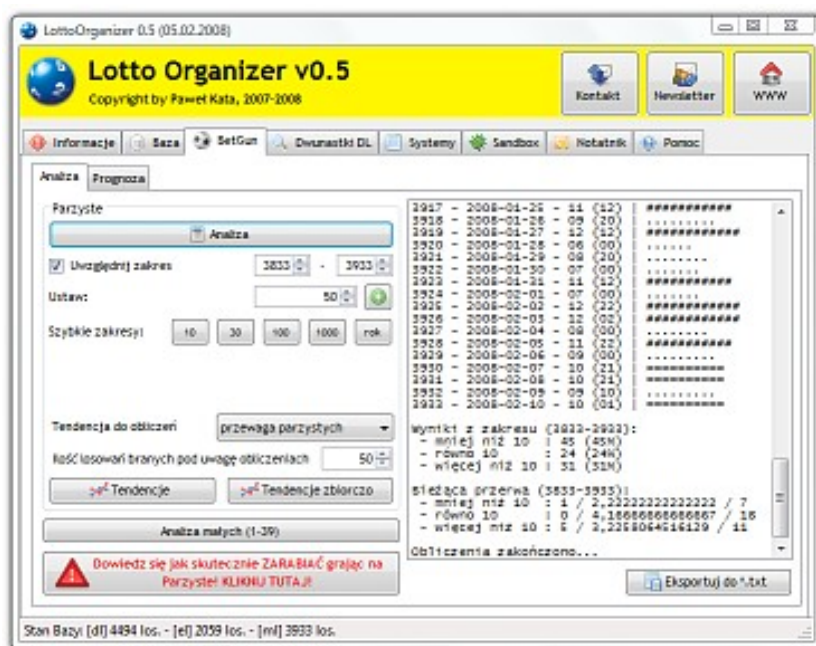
LottoOrganizer 0.5 (05.02.2008)

Lotto Organizer v0.5
Copyright by Paweł Kata, 2007-2008

Kontakt
Newsletter
WWW

Informacje | Baza | SetGun | Dwunastki DL | Systemy | Sandbox | Notatnik | Pomoc

Analiza | Prognoza

Parzyste

Analiza

Uwzględnij zakres 3833 - 3933

Ustaw: 50

Szybkie zakresy: 10 | 30 | 100 | 1000 | rok

Tendencja do obliczeń: przewaga parzystych

Ilość losowań branych pod uwagę obliczeniach 50

Tendencje
Tendencje zbiorczo

Analiza małych (1-39)

Dowiedz się jak skutecznie ZARABIAĆ grając na Parzyste! KLIKNIJ TUTAJ!

3917 - 2008-01-25 - 11 (12) | ###########
3918 - 2008-01-26 - 09 (20) | .........
3919 - 2008-01-27 - 12 (12) | ############
3920 - 2008-01-28 - 06 (00) | ......
3921 - 2008-01-29 - 08 (20) | ........
3922 - 2008-01-30 - 07 (00) | .......
3923 - 2008-01-31 - 11 (12) | ###########
3924 - 2008-02-01 - 07 (00) | .......
3925 - 2008-02-02 - 12 (22) | ############
3926 - 2008-02-03 - 12 (02) | ############
3927 - 2008-02-04 - 08 (00) | ........
3928 - 2008-02-05 - 11 (22) | ###########
3929 - 2008-02-06 - 09 (00) | .........
3930 - 2008-02-07 - 10 (21) | ==========
3931 - 2008-02-08 - 10 (21) | ==========
3932 - 2008-02-09 - 09 (10) | .........
3933 - 2008-02-10 - 10 (01) | ==========

Wyniki z zakresu (3833-3933):
- mniej niż 10 : 45 (45%)
- równo 10 : 24 (24%)
- więcej niż 10 : 31 (31%)

Bieżąca przerwa (3833-3933):
- mniej niż 10 : 1 / 2,22222222222222 / 7
- równo 10 : 0 / 4,16666666666667 / 16
- więcej niż 10 : 5 / 3,2258064516129 / 11

Obliczenia zakończono...

Eksportuj do *.txt

Stan Bazy: [dl] 4494 los. - [el] 2059 los. - [ml] 3933 los.